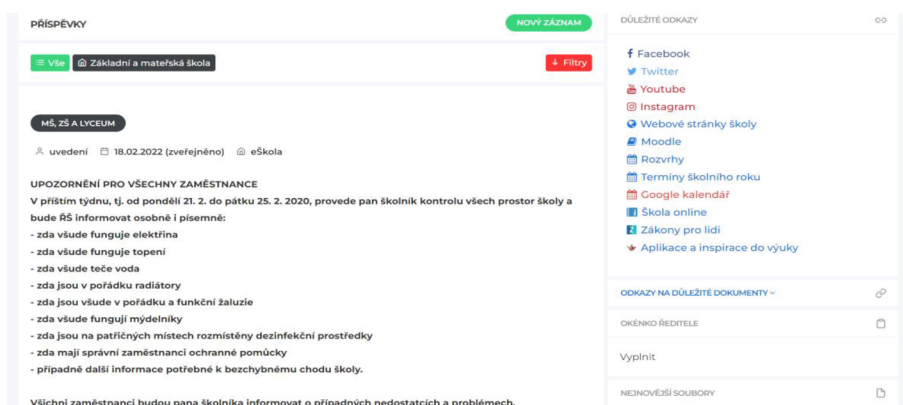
PŘÍSPĚVKY

NOVÝ ZÁZNAM

Vše Základní a mateřská škola

Filtry

MŠ, ZŠ A LYCEUM

uvedení 18.02.2022 (zveřejněno) eŠkola

UPOZORNĚNÍ PRO VŠECHNY ZAMĚSTNANCE
V příštím týdnu, tj. od pondělí 21. 2. do pátku 25. 2. 2020, provede pan školník kontrolu všech prostor školy a bude ŘŠ informovat osobně i písemně:
- zda všude funguje elektřina
- zda všude funguje topení
- zda všude teče voda
- zda jsou v pořádku radiátory
- zda jsou všude v pořádku a funkční žaluzie
- zda všude fungují mýdelníky
- zda jsou na patřičných místech rozmístěny dezinfekční prostředky
- zda mají správní zaměstnanci ochranné pomůcky
- případně další informace potřebné k bezchybnému chodu školy.

Všichni zaměstnanci budou pana školníka informovat o případných nedostatcích a problémech.

DŮLEŽITÉ ODKAZY

Facebook
Twitter
Youtube
Instagram
Webové stránky školy
Moodle
Rozvrhy
Termíny školního roku
Google kalendář
Škola online
Zákony pro lidi
Aplikace a inspirace do výuky

ODKAZY NA DŮLEŽITÉ DOKUMENTY

OKÉNKO ŘEDITELE

Vyplnit

NEJNOVĚJŠÍ SOUBORY